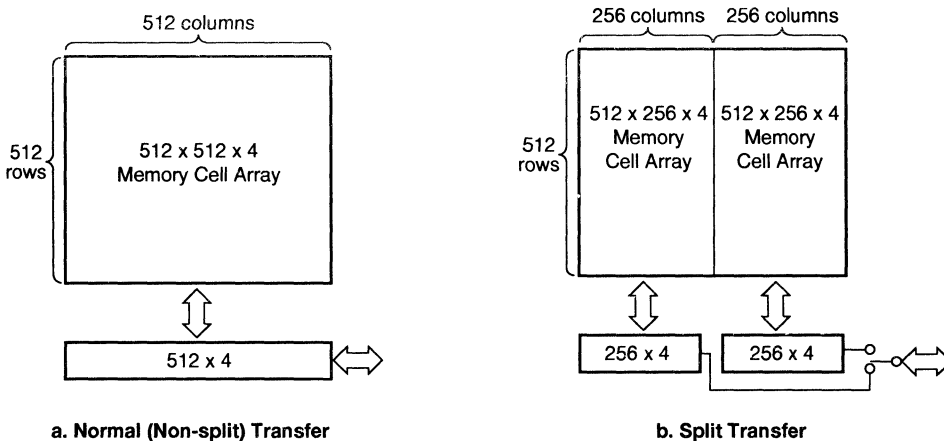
512 columns

512 rows

512 x 512 x 4
Memory Cell Array

512 x 4

a. Normal (Non-split) Transfer

256 columns 256 columns

512 rows

512 x 256 x 4
Memory
Cell Array

512 x 256 x 4
Memory
Cell Array

256 x 4

256 x 4

b. Split Transfer